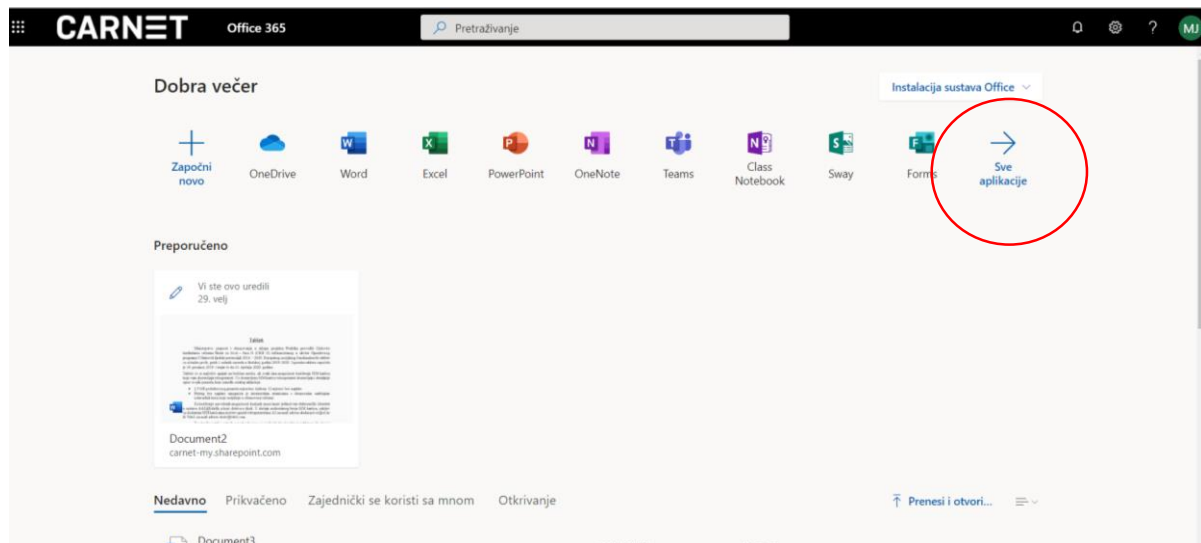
CARNET Office 365

Pretraživanje

MJ

Dobra večer

Instalacija sustava Office

Započni novo

OneDrive

Word

Excel

PowerPoint

OneNote

Teams

Class Notebook

Sway

Forms

Sve aplikacije

Preporučeno

Vi ste ovo uredili
29. velj

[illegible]

Document2
carnet-my.sharepoint.com

Nedavno Prikvačeno Zajednički se koristi sa mnom Otkrivanje

Prenesi i otvori...

Document3